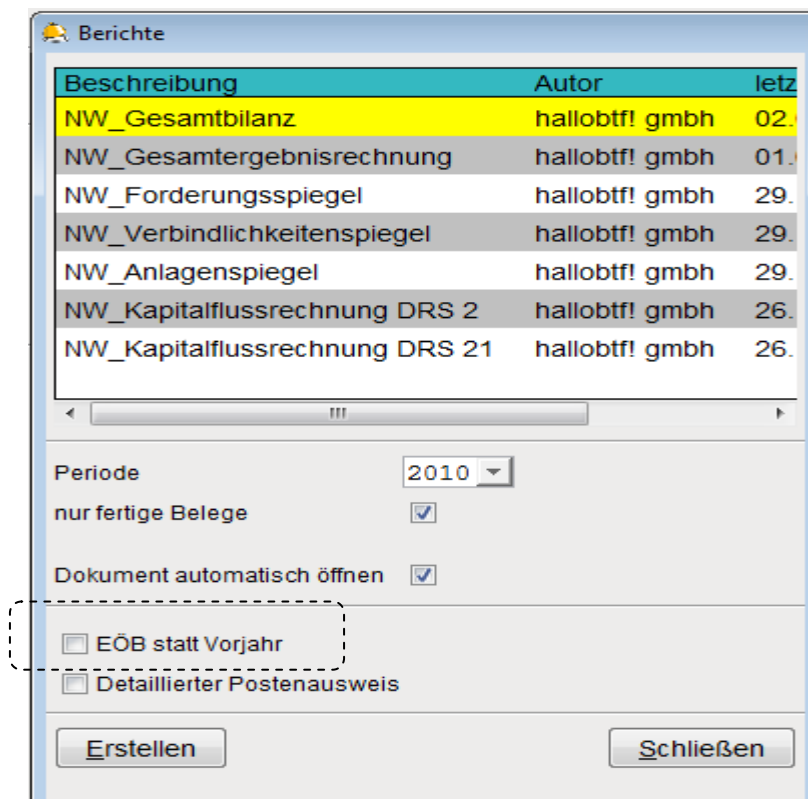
Berichte

| Beschreibung | Autor | letz |
|---|---|---|
| NW_Gesamtbilanz | hallobtf! gmbh | 02. |
| NW_Gesamtergebnisrechnung | hallobtf! gmbh | 01. |
| NW_Forderungsspiegel | hallobtf! gmbh | 29. |
| NW_Verbindlichkeitenspiegel | hallobtf! gmbh | 29. |
| NW_Anlagenspiegel | hallobtf! gmbh | 29. |
| NW_Kapitalflussrechnung DRS 2 | hallobtf! gmbh | 26. |
| NW_Kapitalflussrechnung DRS 21 | hallobtf! gmbh | 26. |

Periode 2010

nur fertige Belege

Dokument automatisch öffnen

EÖB statt Vorjahr

Detaillierter Postenausweis

Erstellen

Schließen